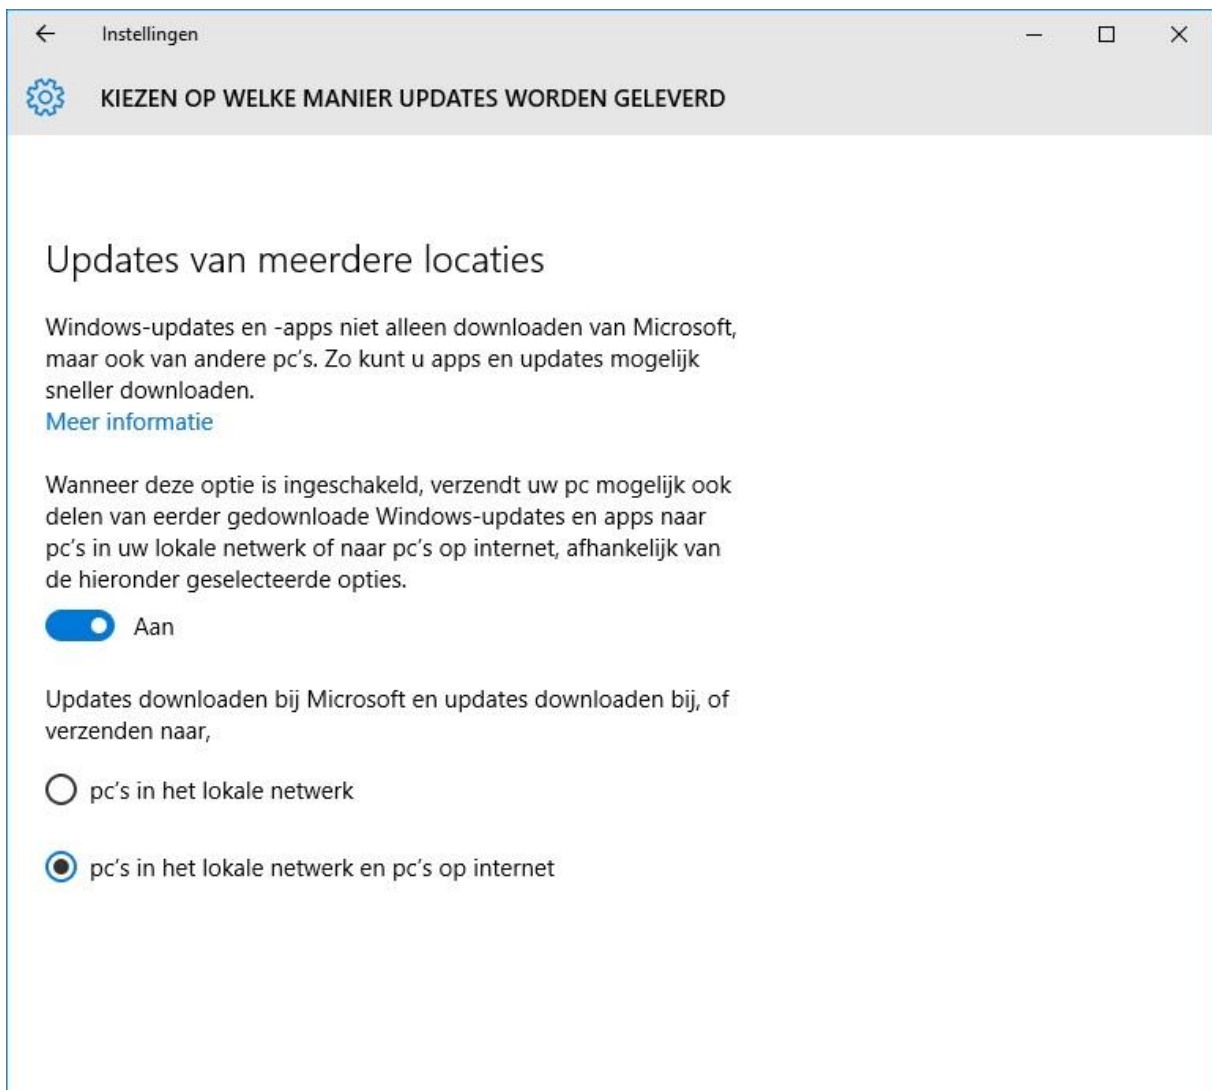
Instellingen

KIEZEN OP WELKE MANIER UPDATES WORDEN GELEVERD

Updates van meerdere locaties

Windows-updates en -apps niet alleen downloaden van Microsoft, maar ook van andere pc's. Zo kunt u apps en updates mogelijk sneller downloaden.
Meer informatie

Wanneer deze optie is ingeschakeld, verzendt uw pc mogelijk ook delen van eerder gedownloade Windows-updates en apps naar pc's in uw lokale netwerk of naar pc's op internet, afhankelijk van de hieronder geselecteerde opties.

Aan

Updates downloaden bij Microsoft en updates downloaden bij, of verzenden naar,

pc's in het lokale netwerk

pc's in het lokale netwerk en pc's op internet